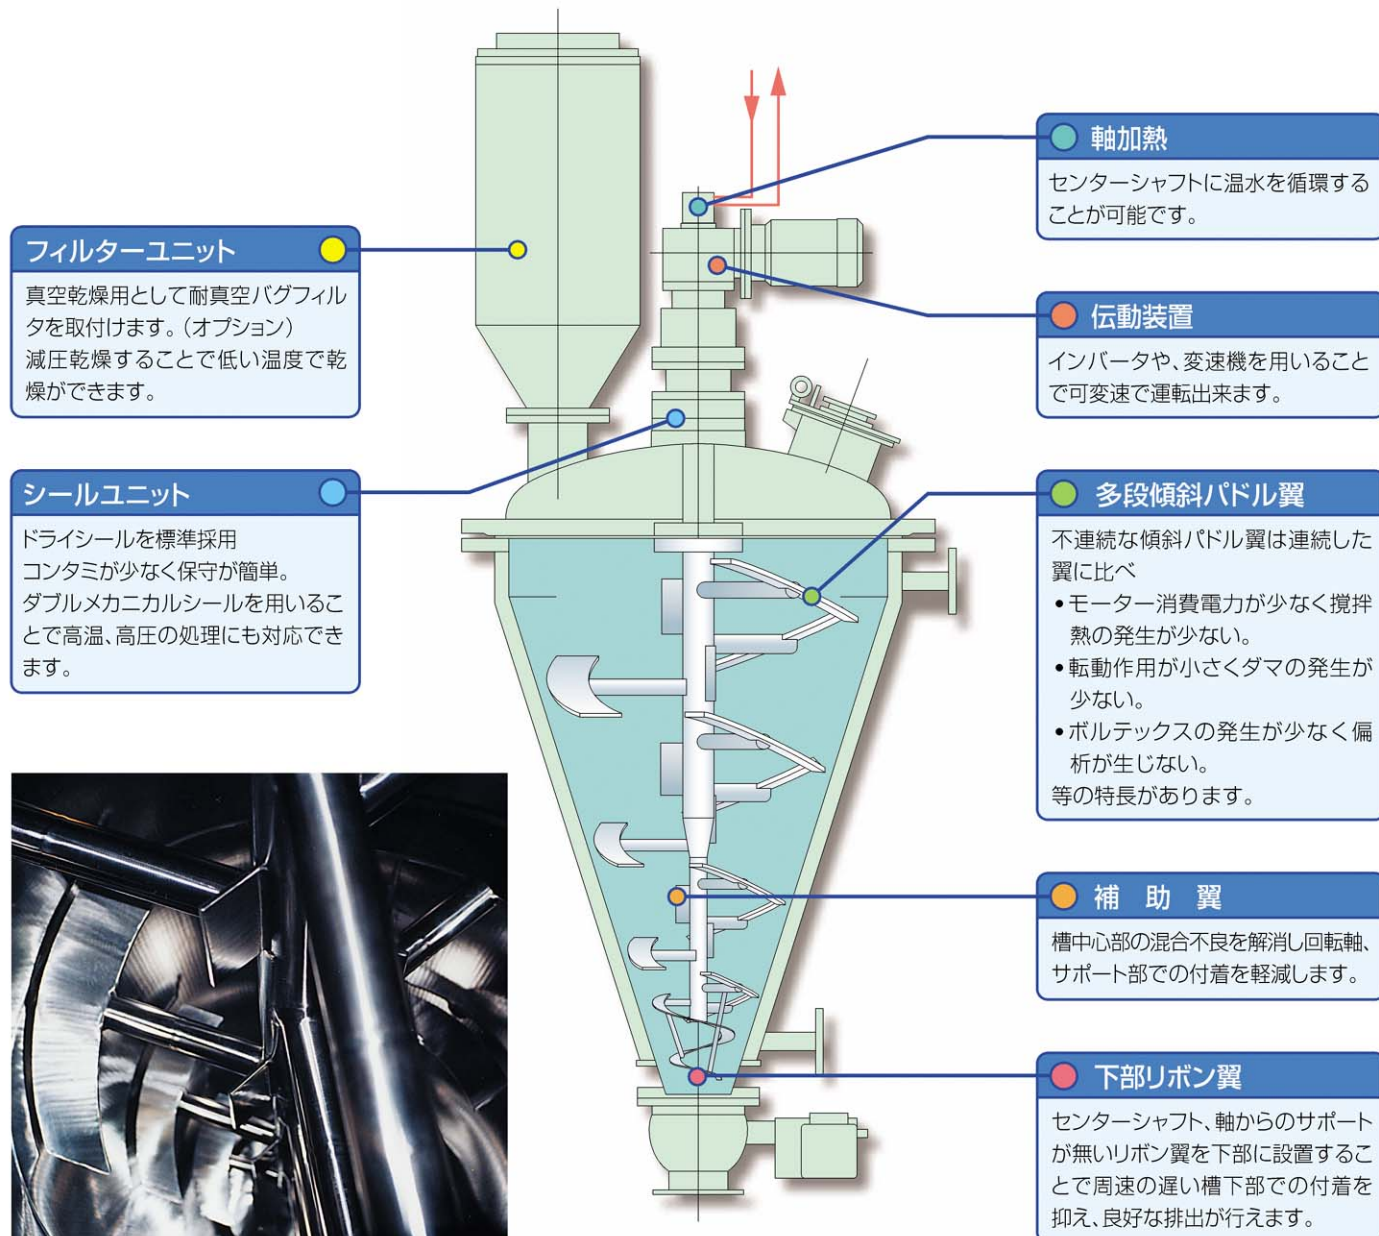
フィルターユニット

真空乾燥用として耐真空バグフィルタを取付けます。(オプション)
減圧乾燥することで低い温度で乾燥ができます。

シールユニット

ドライシールを標準採用
コンタミが少なく保守が簡単。
ダブルメカニカルシールを用いることで高温、高圧の処理にも対応できます。

軸加熱

センターシャフトに温水を循環することが可能です。

伝動装置

インバータや、変速機を用いることで可変速で運転出来ます。

多段傾斜パドル翼

不連続な傾斜パドル翼は連続した翼に比べ
•モーター消費電力が少なく撹拌熱の発生が少ない。
•転動作用が小さくダマの発生が少ない。
•ボルテックスの発生が少なく偏析が生じない。
等の特長があります。

補 助 翼

槽中心部の混合不良を解消し回転軸、サポート部での付着を軽減します。

下部リボン翼

センターシャフト、軸からのサポートが無いリボン翼を下部に設置することで周速の遅い槽下部での付着を抑え、良好な排出が行えます。